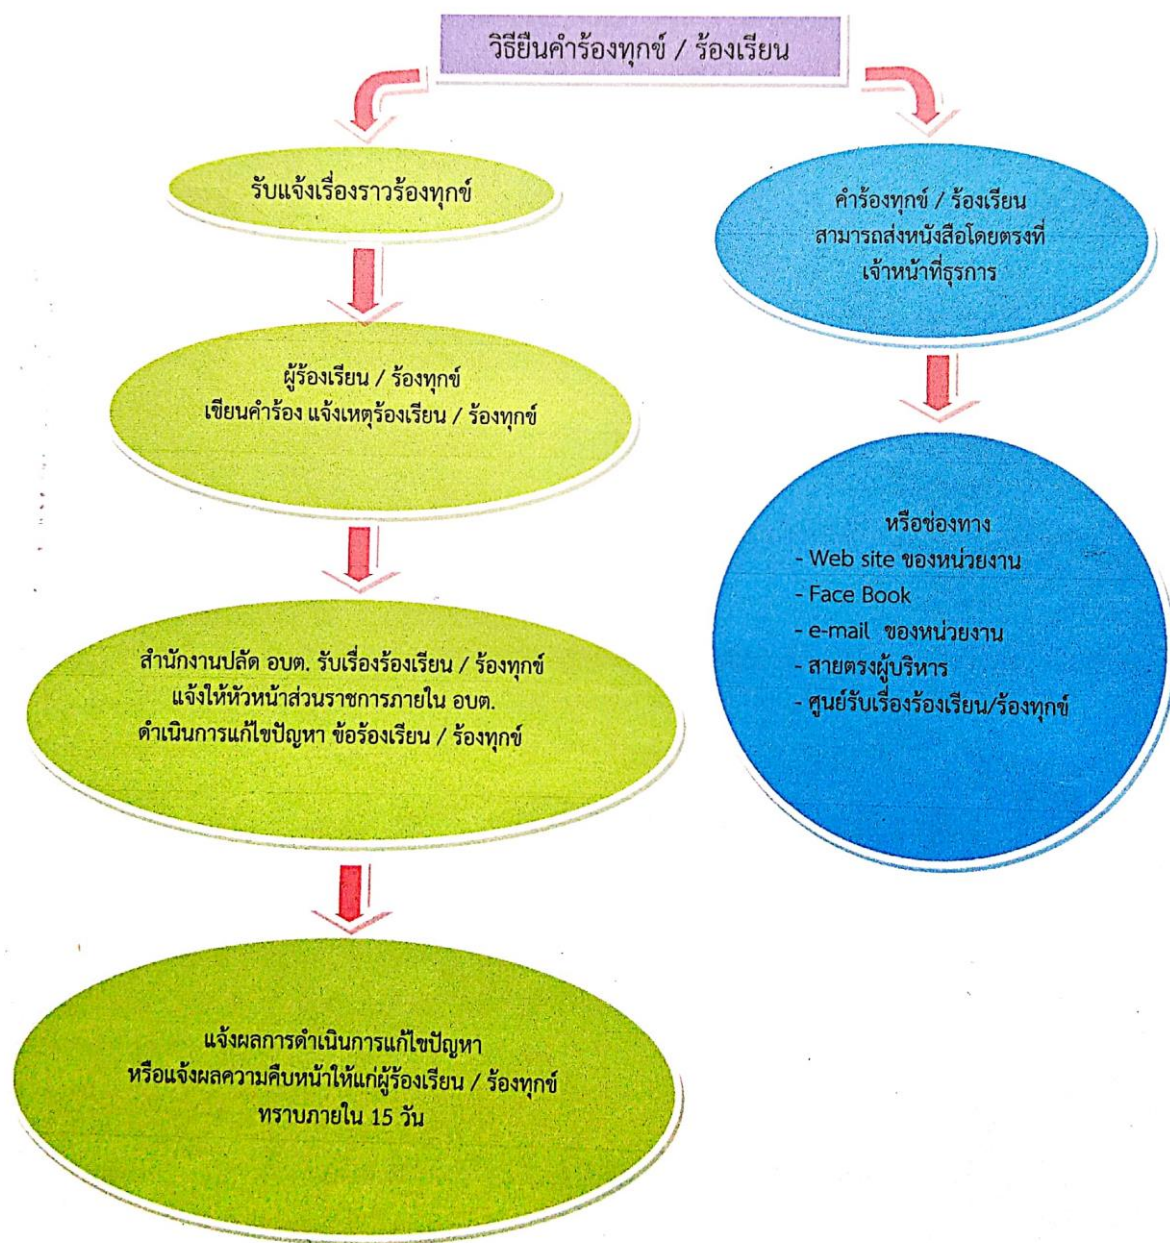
วิธียื่นคำร้องทุกข์ / ร้องเรียน

รับแจ้งเรื่องราวร้องทุกข์

ผู้ร้องเรียน / ร้องทุกข์
เขียนคำร้อง แจ้งเหตุร้องเรียน / ร้องทุกข์

สำนักงานปลัด อบต. รับเรื่องร้องเรียน / ร้องทุกข์
แจ้งให้หัวหน้าส่วนราชการภายใน อบต.
ดำเนินการแก้ไขปัญหา ข้อร้องเรียน / ร้องทุกข์

แจ้งผลการดำเนินการแก้ไขปัญหา
หรือแจ้งผลความคืบหน้าให้แก่ผู้ร้องเรียน / ร้องทุกข์
ทราบภายใน 15 วัน

คำร้องทุกข์ / ร้องเรียน
สามารถส่งหนังสือโดยตรงที่
เจ้าหน้าที่ธุรการ

หรือช่องทาง
- Web site ของหน่วยงาน
- Face Book
- e-mail ของหน่วยงาน
- สายตรงผู้บริหาร
- ศูนย์รับเรื่องร้องเรียน/ร้องทุกข์